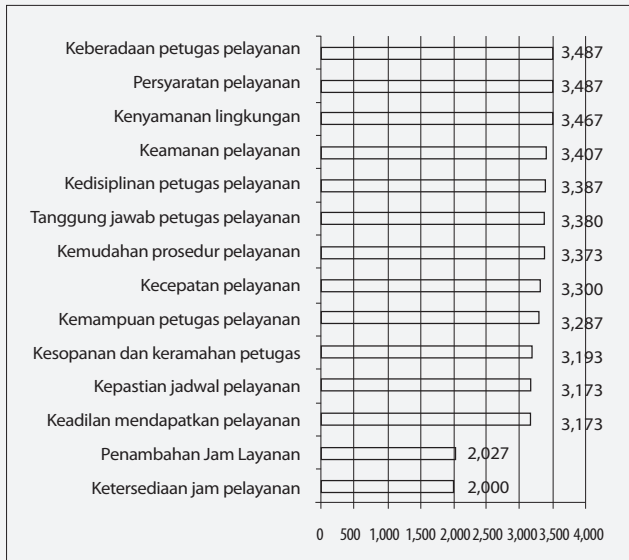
| | |
|---|---|
| Keberadaan petugas pelayanan | 3,487 |
| Persyaratan pelayanan | 3,487 |
| Kenyamanan lingkungan | 3,467 |
| Keamanan pelayanan | 3,407 |
| Kedisiplinan petugas pelayanan | 3,387 |
| Tanggung jawab petugas pelayanan | 3,380 |
| Kemudahan prosedur pelayanan | 3,373 |
| Kecepatan pelayanan | 3,300 |
| Kemampuan petugas pelayanan | 3,287 |
| Kesopanan dan keramahan petugas | 3,193 |
| Kepastian jadwal pelayanan | 3,173 |
| Keadilan mendapatkan pelayanan | 3,173 |
| Penambahan Jam Layanan | 2,027 |
| Ketersediaan jam pelayanan | 2,000 |

0 500 1,000 1,500 2,000 2,500 3,000 3,500 4,000